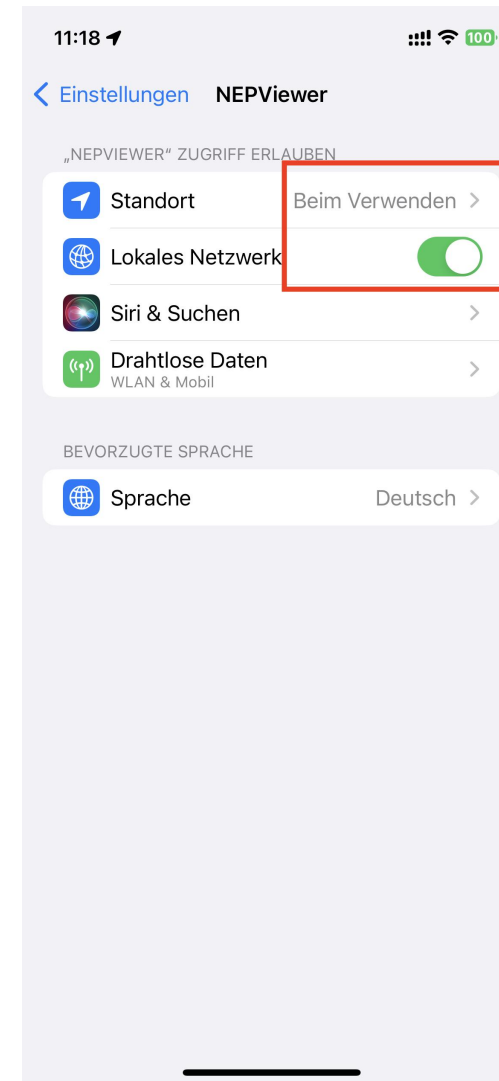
11:18

100

< Einstellungen NEPViewer

„NEPVIEWER" ZUGRIFF ERLAUBEN

Standort Beim Verwenden >

Lokales Netzwerk

Siri & Suchen >

Drahtlose Daten
WLAN & Mobil >

BEVORZUGTE SPRACHE

Sprache Deutsch >